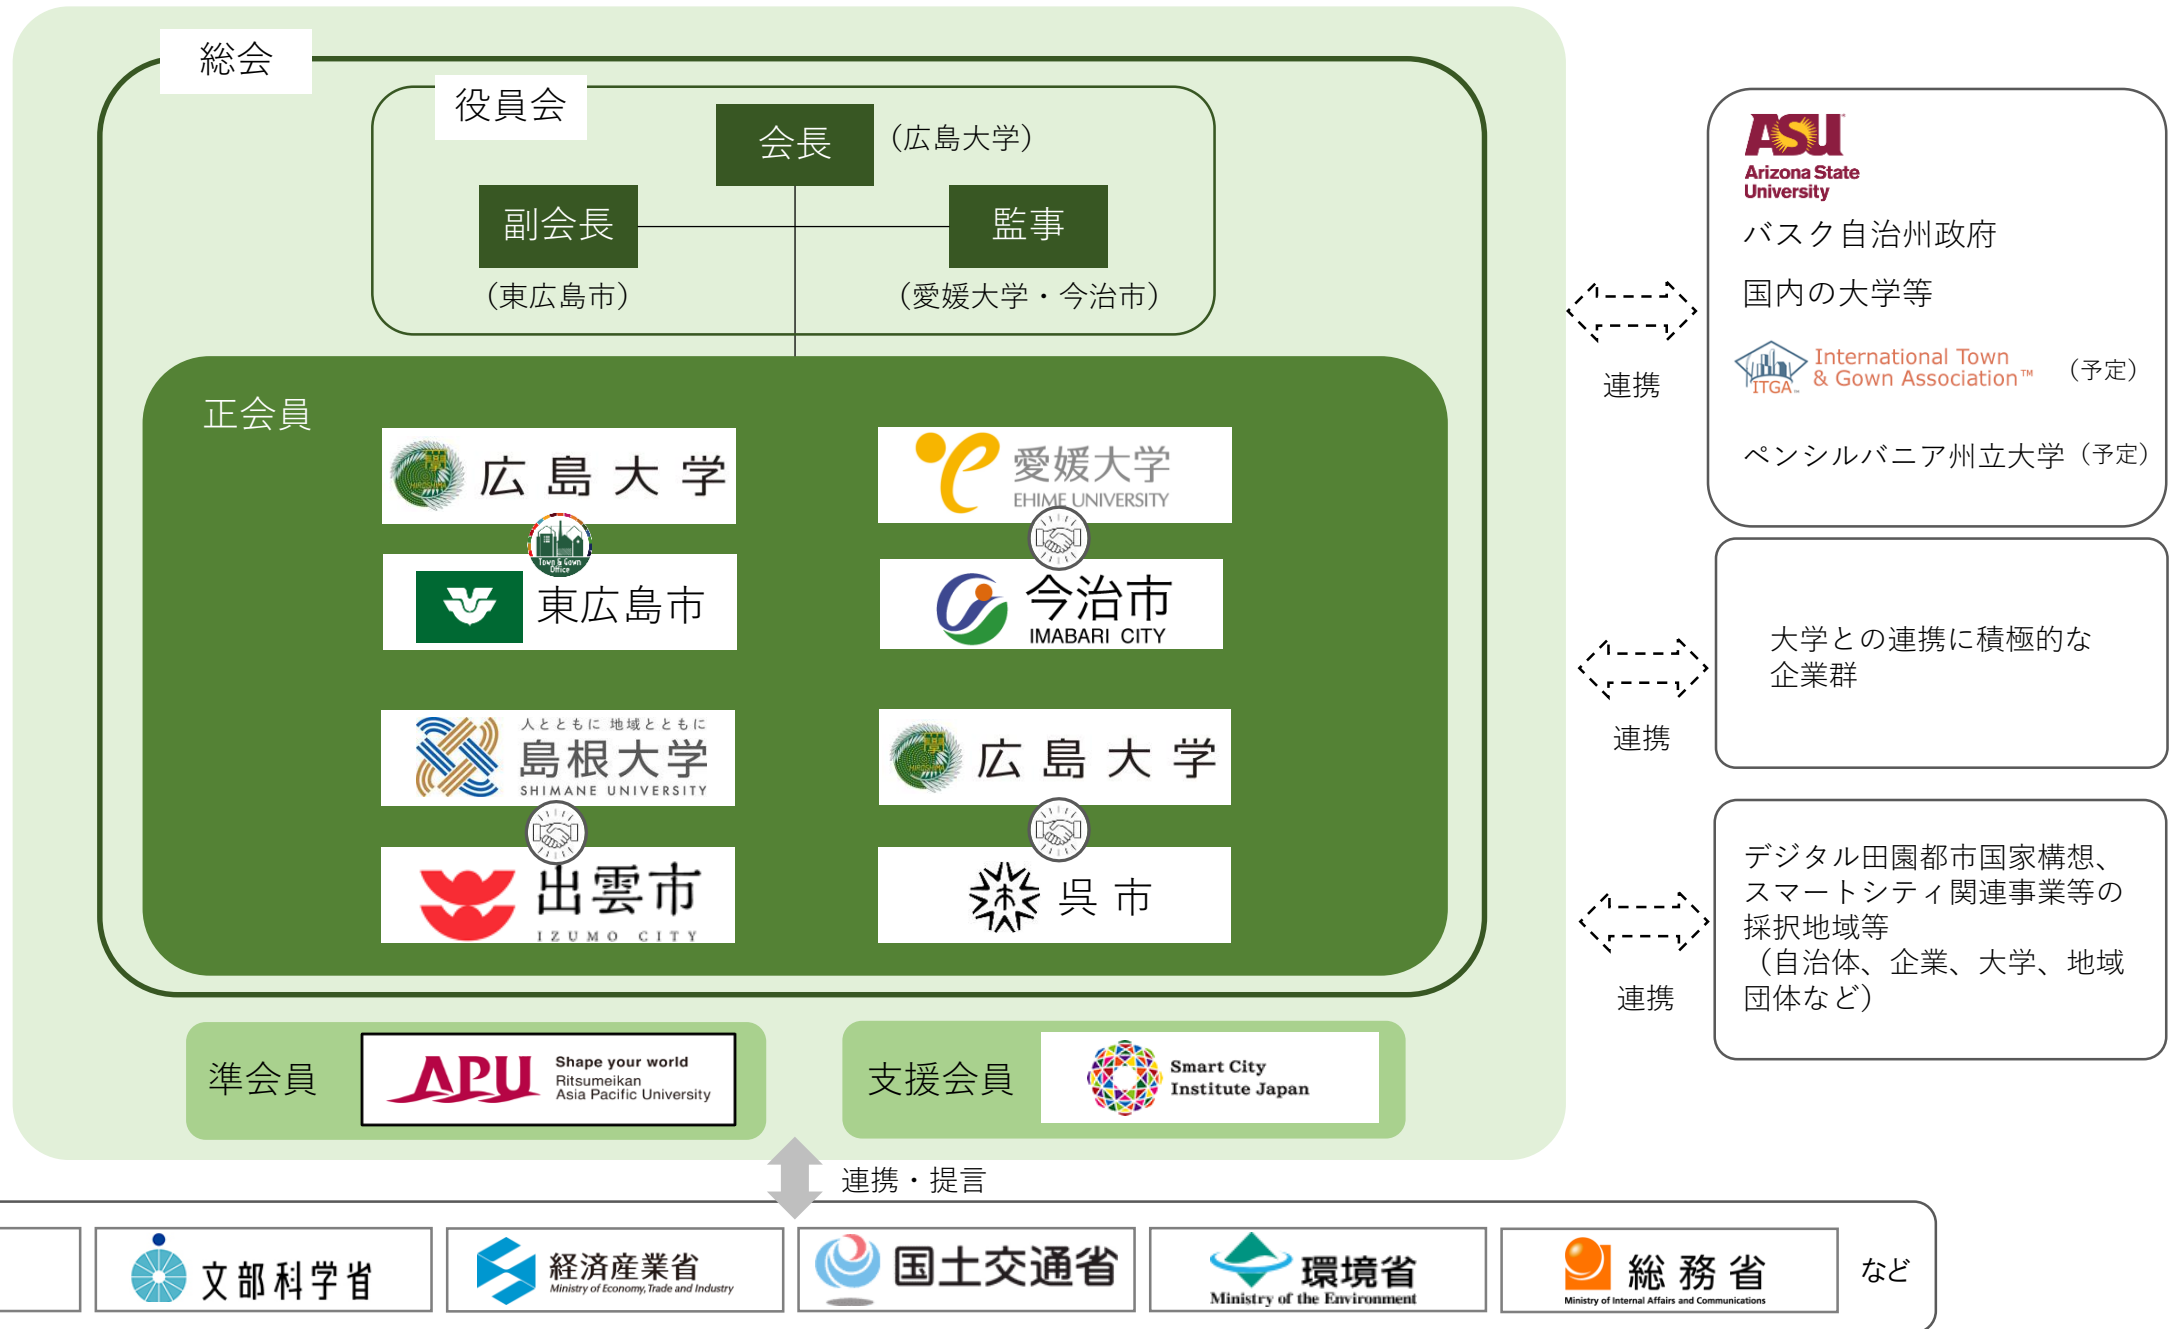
総会

役員会

会長 （広島大学）

副会長
（東広島市）

監事
（愛媛大学・今治市）

正会員

広島大学

Town & Gown Office

東広島市

愛媛大学
EHIME UNIVERSITY

今治市
IMABARI CITY

人とともに 地域とともに
島根大学
SHIMANE UNIVERSITY

出雲市
IZUMO CITY

広島大学

呉市

準会員

APU Shape your world
Ritsumeikan
Asia Pacific University

支援会員

Smart City
Institute Japan

ASU
Arizona State University
バスク自治州政府
国内の大学等
ITGA International Town & Gown Association™ （予定）
ペンシルバニア州立大学（予定）

連携

大学との連携に積極的な企業群

連携

デジタル田園都市国家構想、スマートシティ関連事業等の採択地域等
（自治体、企業、大学、地域団体など）

連携

連携・提言

文部科学省

経済産業省
Ministry of Economy, Trade and Industry

国土交通省

環境省
Ministry of the Environment

総務省
Ministry of Internal Affairs and Communications

など